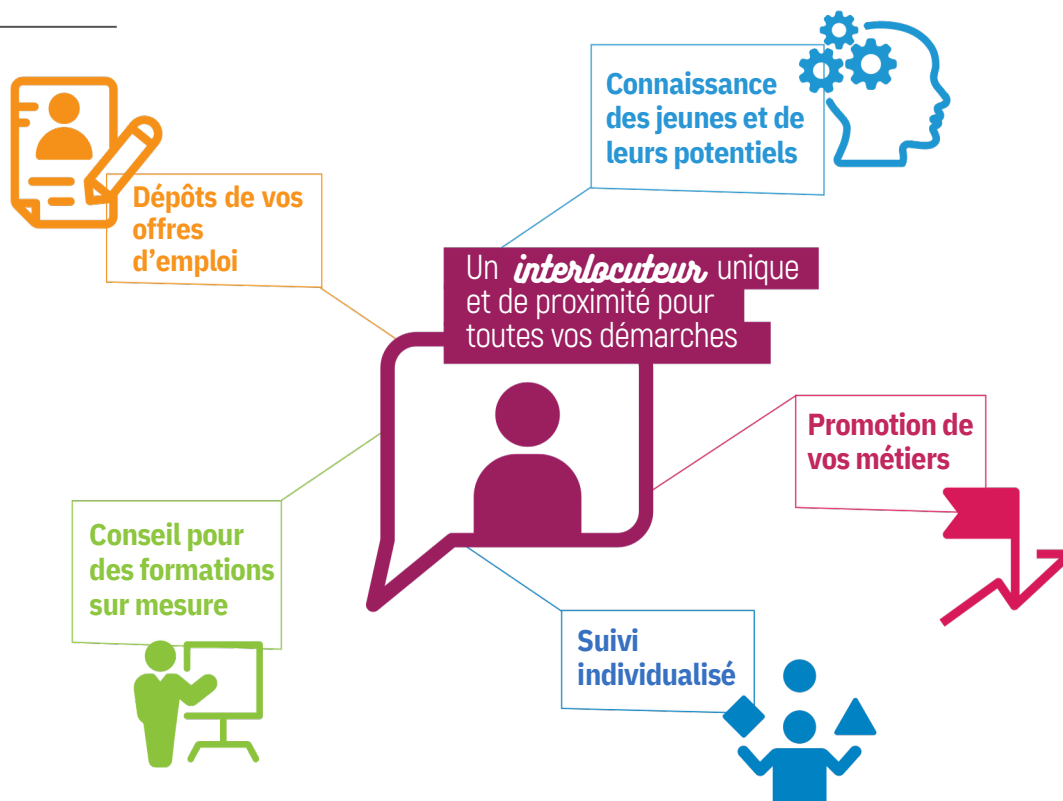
Connaissance des jeunes et de leurs potentiels

Dépôts de vos offres d'emploi

Un interlocuteur unique et de proximité pour toutes vos démarches

Promotion de vos métiers

Conseil pour des formations sur mesure

Suivi individualisé